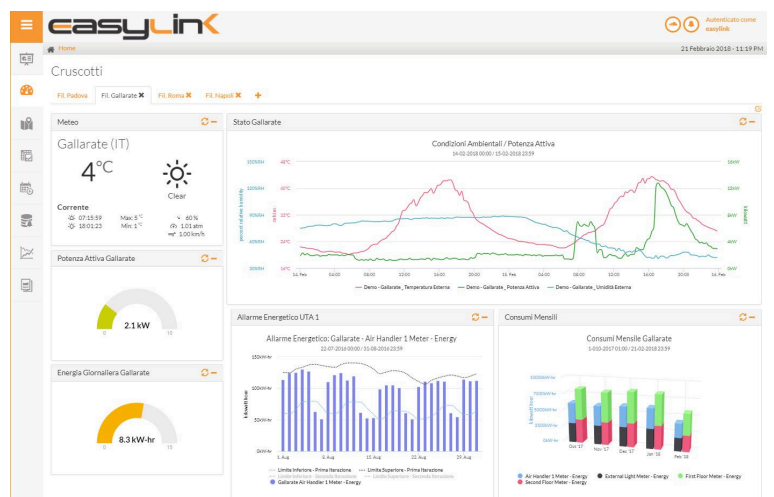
easylink

Autenticato come easylink

Home

21 Febbraio 2018 - 11:19 PM

Cruscotti

Fil. Padova | Fil. Gallarate ✖ | Fil. Roma ✖ | Fil. Napoli ✖ | +

Meteo

Gallarate (IT)

4°C

Clear

Corrente

07:15:59
18:01:23
Max: 5 °C
Min: 1 °C
60 %
1.01 atm
1.00 km/h

Potenza Attiva Gallarate

2.1 kW

0 15

Energia Giornaliera Gallarate

8.3 kW-hr

0 15

Stato Gallarate

Condizioni Ambientali / Potenza Attiva

14-02-2018 00:00 / 15-02-2018 23:59

100%RH 40°C 8kW
80%RH 30°C 6kW
60%RH 20°C
40%RH 10°C 4kW
20%RH 0°C 2kW
0%RH -10°C 0kW

14. Feb 04:00 08:00 12:00 16:00 20:00 15. Feb 04:00 08:00 12:00 16:00 20:00 16. Feb

Demo - Gallarate _Temperatura Esterna — Demo - Gallarate _Potenza Attiva — Demo - Gallarate _Umidità Esterna

Allarme Energetico UTA 1

Allarme Energetico: Gallarate - Air Handler 1 Meter - Energy

22-07-2016 00:00 / 31-08-2016 23:59

150kWh-hr
100kWh-hr
50kWh-hr
0kWh-hr

kilowatt hour

1. Aug 4. Aug 8. Aug 11. Aug 15. Aug 18. Aug 22. Aug 25. Aug

Limite Inferiore - Prima Iterazione — Limite Superiore - Prima Iterazione
Limite Inferiore - Seconda Iterazione — Limite Superiore - Seconda Iterazione
Gallarate Air Handler 1 Meter - Energy

Consumi Mensili

Consumi Mensile Gallarate

1-010-2017 01:00 / 21-02-2018 23:59

kilowatt hour

Oct '17 Nov '17 Dec '17 Jan '18 Feb '18

Air Handler 1 Meter - Energy ● External Light Meter - Energy ● First Floor Meter - Energy
Second Floor Meter - Energy